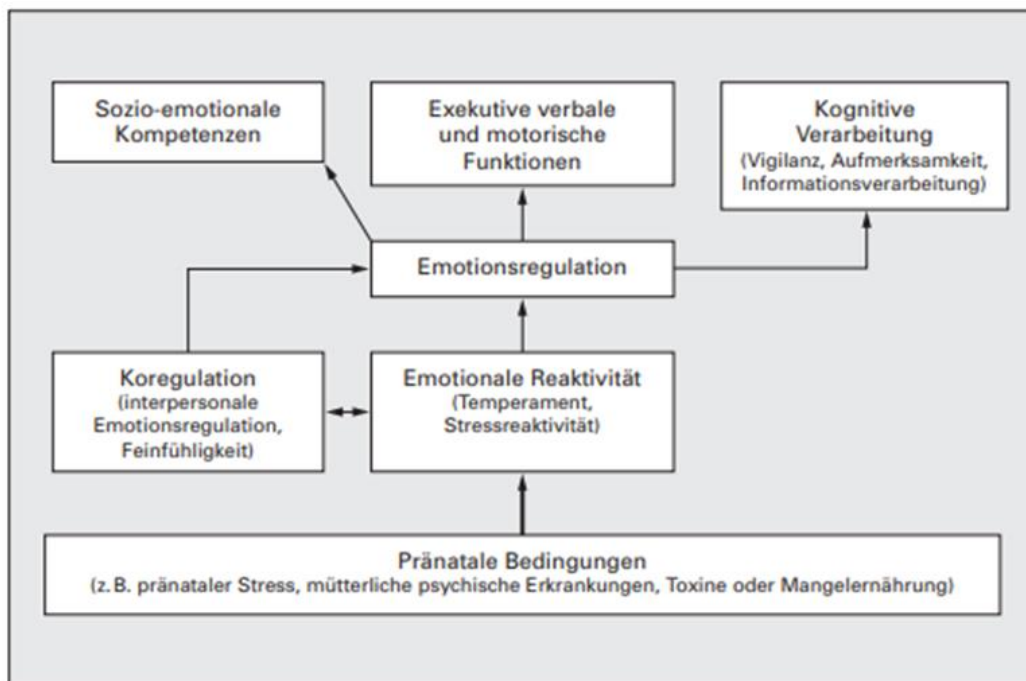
Sozio-emotionale Kompetenzen

Exekutive verbale und motorische Funktionen

Kognitive Verarbeitung (Vigilanz, Aufmerksamkeit, Informationsverarbeitung)

Emotionsregulation

Koregulation (interpersonale Emotionsregulation, Feinfühligkeit)

Emotionale Reaktivität (Temperament, Stressreaktivität)

Pränatale Bedingungen (z. B. pränataler Stress, mütterliche psychische Erkrankungen, Toxine oder Mangelernährung)